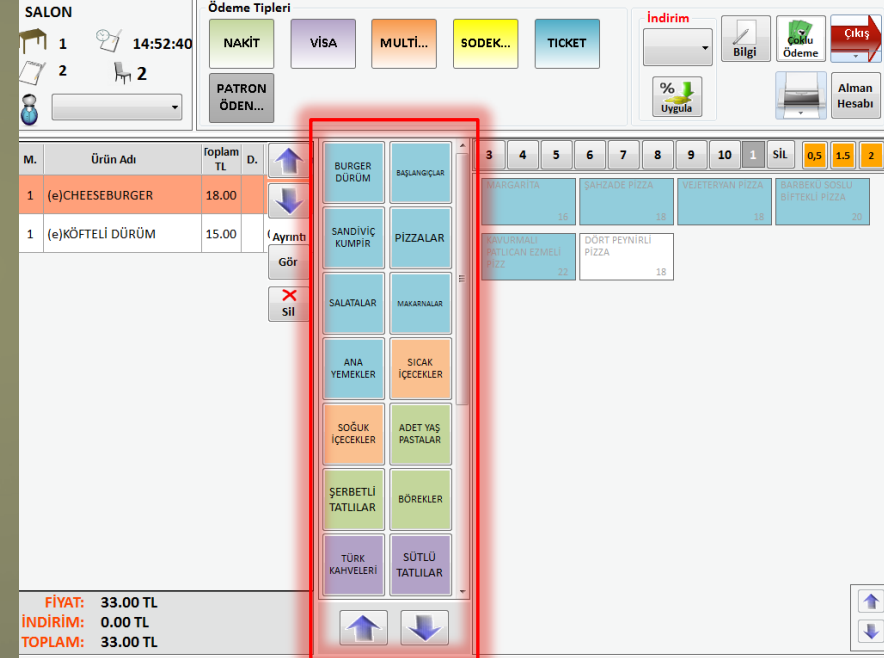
SALON
1
14:52:40
2
2

Ödeme Tipleri
NAKİT
VİSA
MULTİ...
SODEK...
TICKET
PATRON ÖDEN...

İndirim
Bilgi
Çoklu Ödeme
Çıkış
%
Uygula
Alman Hesabı

| M. | Ürün Adı | Toplam TL | D. |
|---|---|---|---|
| 1 | (e)CHEESEBURGER | 18.00 | |
| 1 | (e)KÖFTELİ DÜRÜM | 15.00 | |

Ayrıntı
Gör
Sil

BURGER DÜRÜM
BAŞLANGIÇLAR
SANDİVİÇ KUMPİR
PİZZALAR
SALATALAR
MAKARNALAR
ANA YEMEKLER
SICAK İÇECEKLER
SOĞUK İÇECEKLER
ADET YAŞ PASTALAR
ŞERBETLİ TATLILAR
BÖREKLER
TÜRK KAHVELERİ
SÜTLÜ TATLILAR

3 4 5 6 7 8 9 10 1 SİL 0,5 1.5 2

MARGARİTA 16
ŞAHZADE PİZZA 18
VEJETERYAN PİZZA 18
BARBEKÜ SOSLU BİFTEKLİ PİZZA 20
KAVURMALI PATLICAN EZMELİ PİZZ 22
DÖRT PEYNİRLİ PİZZA 18

FİYAT: 33.00 TL
İNDİRİM: 0.00 TL
TOPLAM: 33.00 TL